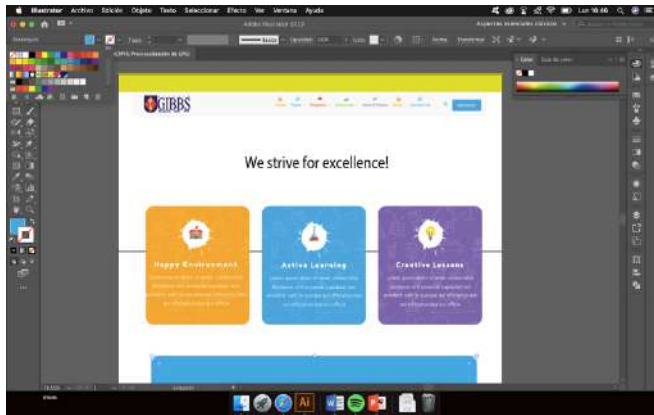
Illustrator Archivo Edición Objeto Texto Seleccionar Efecto Ver Ventana Ayuda

Adobe Illustrator 2019

Aspectos esenciales clásicos

Lun 10:46

GIBBS

We strive for excellence!

Happy Environment

Active Learning

Creative Lessons

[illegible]